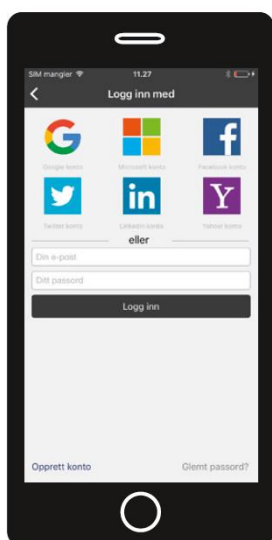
SIM mangler
11.27

Logg inn med

G
Google konto

Microsoft konto

f
Facebook konto

Twitter konto

in
LinkedIn konto

Y
Yahoo! konto

eller

Din e-post

Ditt passord

Logg inn

Opprett konto

Glemt passord?